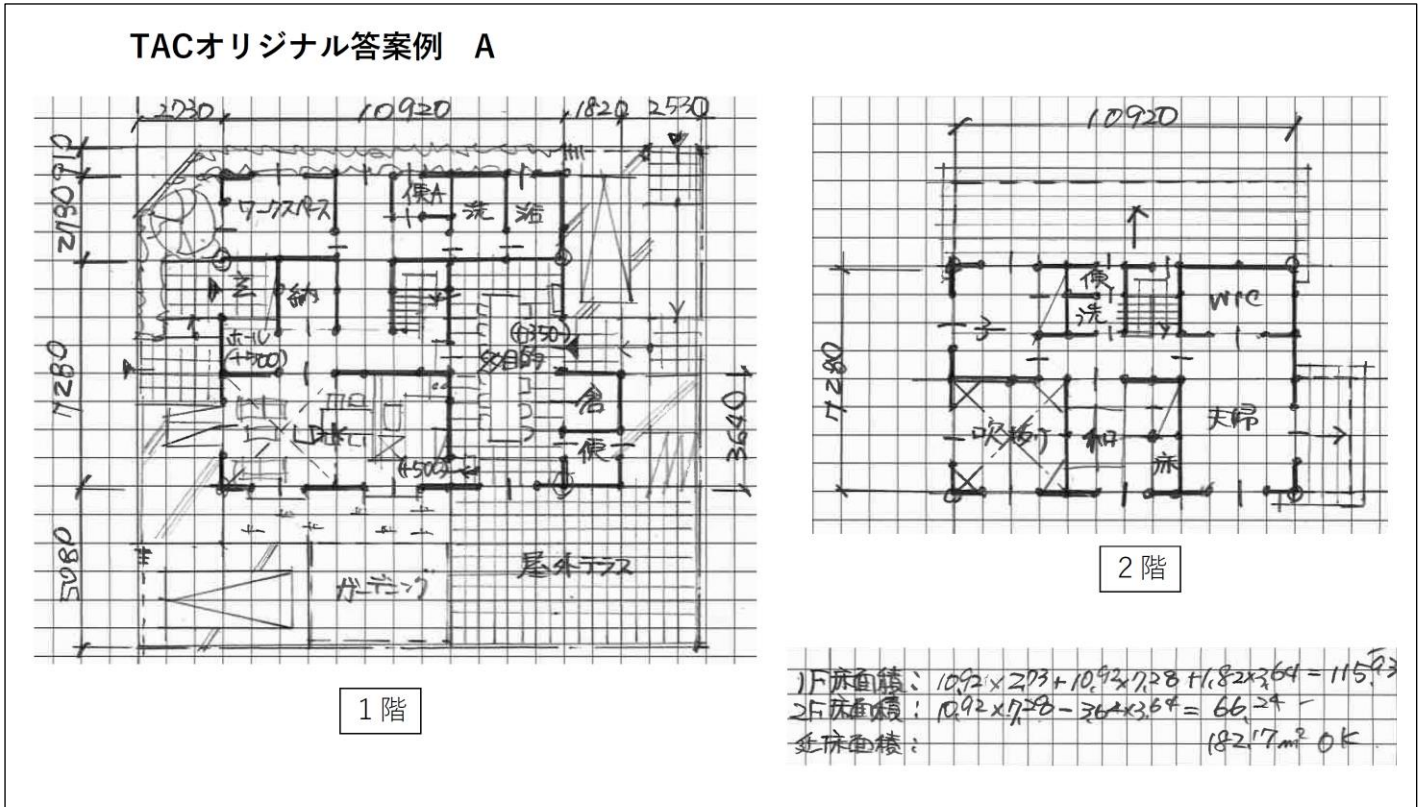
TACオリジナル答案例　A

2730
10920
1820
2730
910
2730
ワークスペース
便A
洗
浴
玄
納
ホール
(+500)
(+350)
多目的
7280
3640
倉
便
LDK
(+500)
5080
ガーデニング
屋外テラス

1階

10920
便
洗
WIC
子
7280
吹抜
和
床
夫婦

2階

1F床面積：$10.92 \times 2.73 + 10.92 \times 7.28 + 1.82 \times 3.64 = 115.93$
2F床面積：$10.92 \times 7.28 - 3.64 \times 3.64 = 66.24$
延床面積：$182.17m^2$ OK